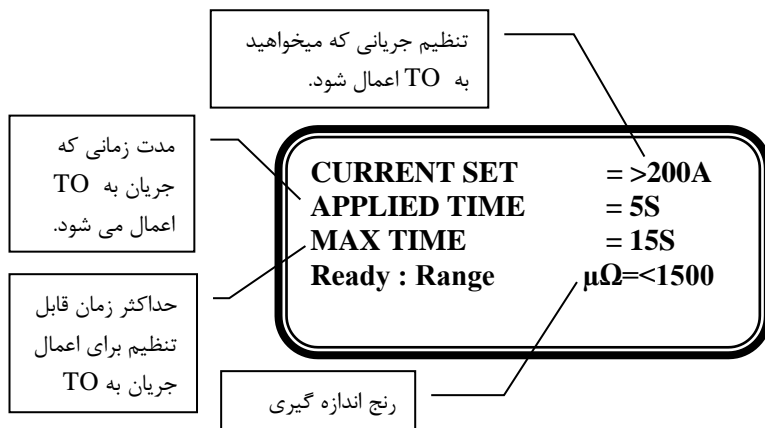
تنظیم جریانی که میخواهید به TO اعمال شود.

مدت زمانی که جریان به TO اعمال می شود.

CURRENT SET = >200A
APPLIED TIME = 5S
MAX TIME = 15S
Ready : Range µΩ=<1500

حداکثر زمان قابل تنظیم برای اعمال جریان به TO

رنج اندازه گیری